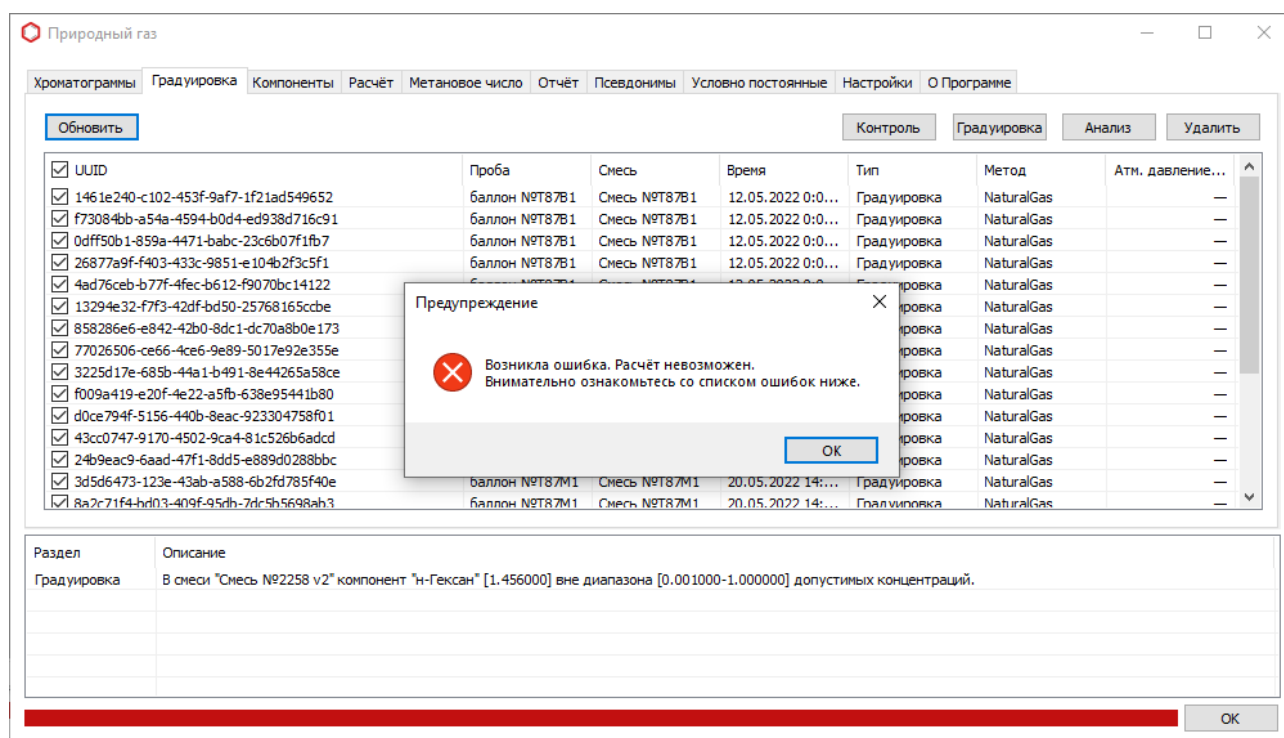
Природный газ

Хроматограммы | Градуировка | Компоненты | Расчёт | Метановое число | Отчёт | Псевдонимы | Условно постоянные | Настройки | О Программе

Обновить

Контроль | Градуировка | Анализ | Удалить

| UUID | Проба | Смесь | Время | Тип | Метод | Атм. давление... |
|---|---|---|---|---|---|---|
| 1461e240-c102-453f-9af7-1f21ad549652 | баллон №Т87В1 | Смесь №Т87В1 | 12.05.2022 0:0... | Градуировка | NaturalGas | — |
| f73084bb-a54a-4594-b0d4-ed938d716c91 | баллон №Т87В1 | Смесь №Т87В1 | 12.05.2022 0:0... | Градуировка | NaturalGas | — |
| 0dff50b1-859a-4471-babc-23c6b07f1fb7 | баллон №Т87В1 | Смесь №Т87В1 | 12.05.2022 0:0... | Градуировка | NaturalGas | — |
| 26877a9f-f403-433c-9851-e104b2f3c5f1 | баллон №Т87В1 | Смесь №Т87В1 | 12.05.2022 0:0... | Градуировка | NaturalGas | — |
| 4ad76ceb-b77f-4fec-b612-f9070bc14122 | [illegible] | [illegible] | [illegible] | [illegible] | NaturalGas | — |
| 13294e32-f7f3-42df-bd50-25768165ccbe | | | | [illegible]ровка | NaturalGas | — |
| 858286e6-e842-42b0-8dc1-dc70a8b0e173 | | | | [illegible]ровка | NaturalGas | — |
| 77026506-ce66-4ce6-9e89-5017e92e355e | | | | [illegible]ровка | NaturalGas | — |
| 3225d17e-685b-44a1-b491-8e44265a58ce | | | | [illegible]ровка | NaturalGas | — |
| f009a419-e20f-4e22-a5fb-638e95441b80 | | | | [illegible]ровка | NaturalGas | — |
| d0ce794f-5156-440b-8eac-923304758f01 | | | | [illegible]ровка | NaturalGas | — |
| 43cc0747-9170-4502-9ca4-81c526b6adcd | | | | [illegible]ровка | NaturalGas | — |
| 24b9eac9-6aad-47f1-8dd5-e889d0288bbc | | | | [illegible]ровка | NaturalGas | — |
| 3d5d6473-123e-43ab-a588-6b2fd785f40e | баллон №Т87М1 | Смесь №Т87М1 | 20.05.2022 14:... | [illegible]ровка | NaturalGas | — |
| 8a2c71f4-bd03-409f-95db-7dc5b5698ab3 | баллон №Т87М1 | Смесь №Т87М1 | 20.05.2022 14:... | Градуировка | NaturalGas | — |

Предупреждение

Возникла ошибка. Расчёт невозможен.
Внимательно ознакомьтесь со списком ошибок ниже.

OK

| Раздел | Описание |
|---|---|
| Градуировка | В смеси "Смесь №2258 v2" компонент "н-Гексан" [1.456000] вне диапазона [0.001000-1.000000] допустимых концентраций. |

OK